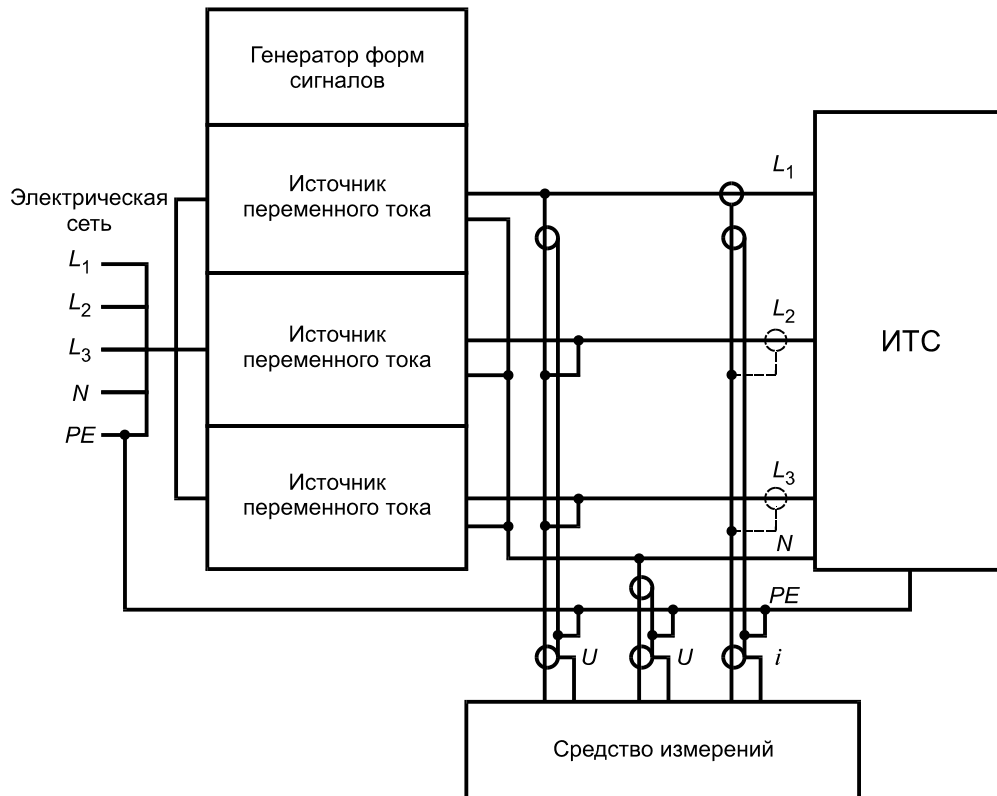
Генератор форм сигналов

Электрическая сеть

$L_1$
$L_2$
$L_3$
$N$
$PE$

Источник переменного тока

Источник переменного тока

Источник переменного тока

$L_1$

$L_2$

ИТС

$L_3$

$N$

$PE$

$U$ $U$ $i$

Средство измерений